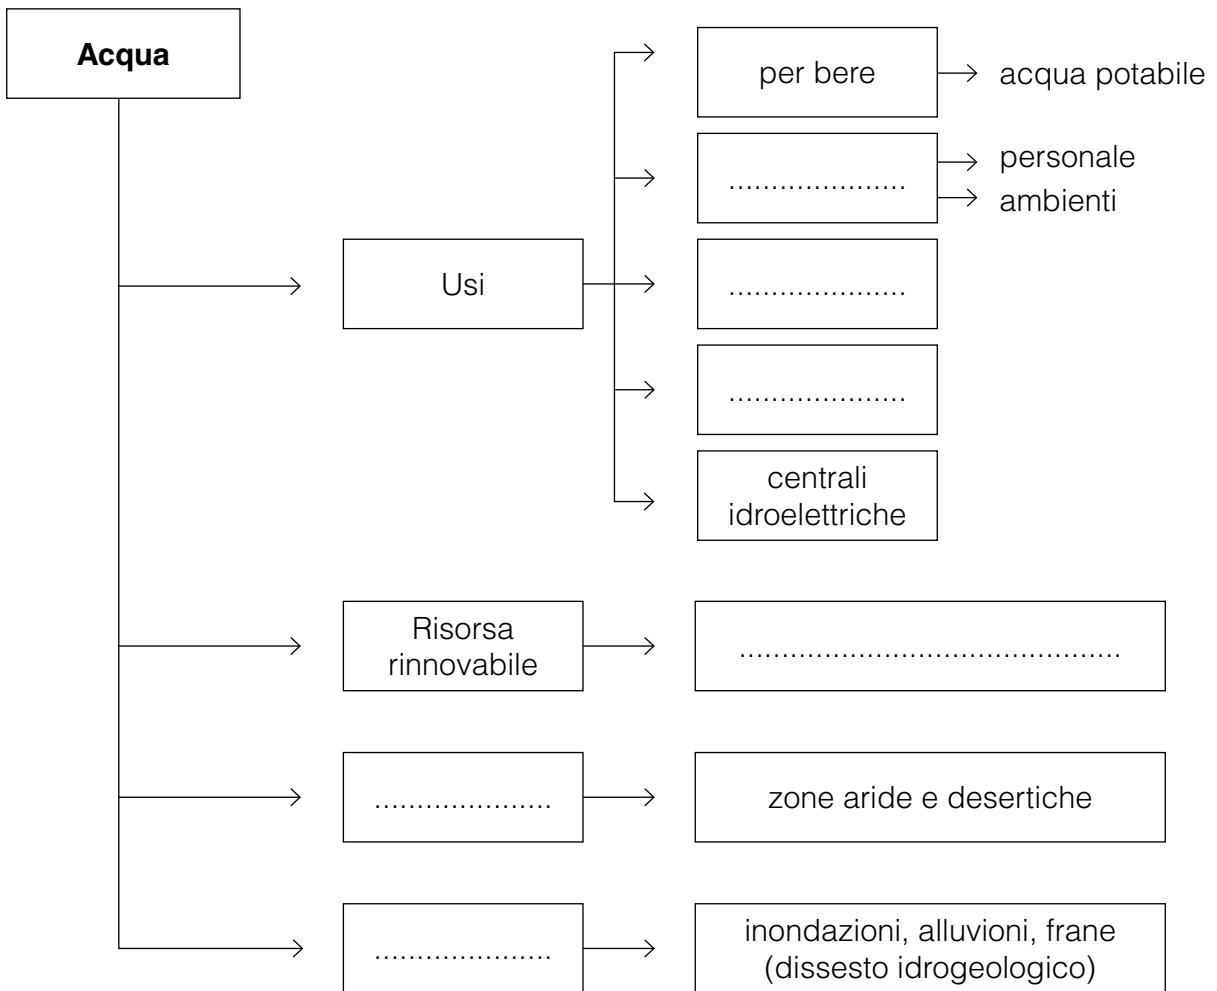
**Acqua**

Usi

per bere → acqua potabile

.................... → personale → ambienti

....................

....................

centrali idroelettriche

Risorsa rinnovabile → ............................................

.................... → zone aride e desertiche

.................... → inondazioni, alluvioni, frane (dissesto idrogeologico)